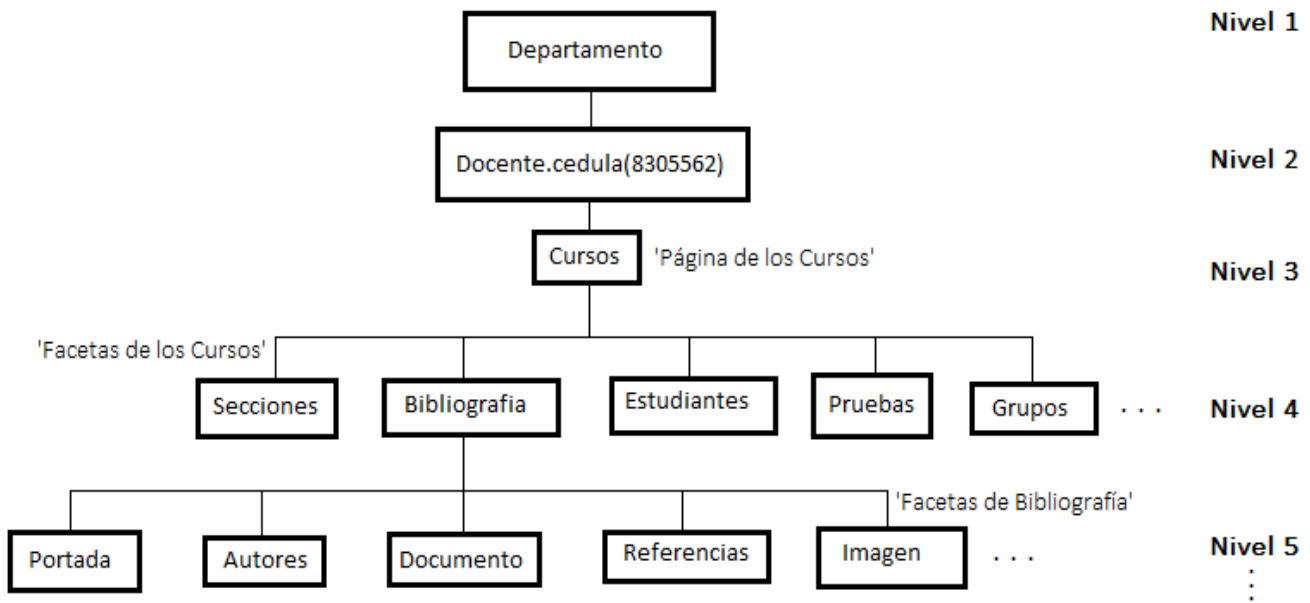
Departamento

Nivel 1

Docente.cedula(8305562)

Nivel 2

Cursos 'Página de los Cursos'

Nivel 3

'Facetas de los Cursos'

Secciones
Bibliografia
Estudiantes
Pruebas
Grupos
. . .

Nivel 4

'Facetas de Bibliografía'

Portada
Autores
Documento
Referencias
Imagen
. . .

Nivel 5
⋮